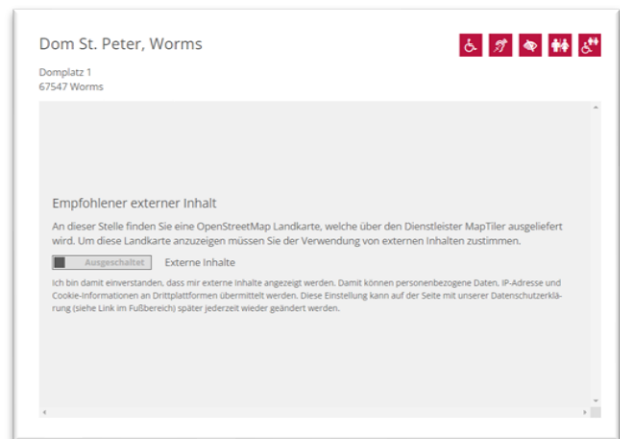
Dom St. Peter, Worms

Domplatz 1
67547 Worms

Empfohlener externer Inhalt

An dieser Stelle finden Sie eine OpenStreetMap Landkarte, welche über den Dienstleister MapTiler ausgeliefert wird. Um diese Landkarte anzuzeigen müssen Sie der Verwendung von externen Inhalten zustimmen.

Ausgeschaltet Externe Inhalte

Ich bin damit einverstanden, dass mir externe Inhalte angezeigt werden. Damit können personenbezogene Daten, IP-Adresse und Cookie-Informationen an Drittplattformen übermittelt werden. Diese Einstellung kann auf der Seite mit unserer Datenschutzerklärung (siehe Link im Fußbereich) später jederzeit wieder geändert werden.